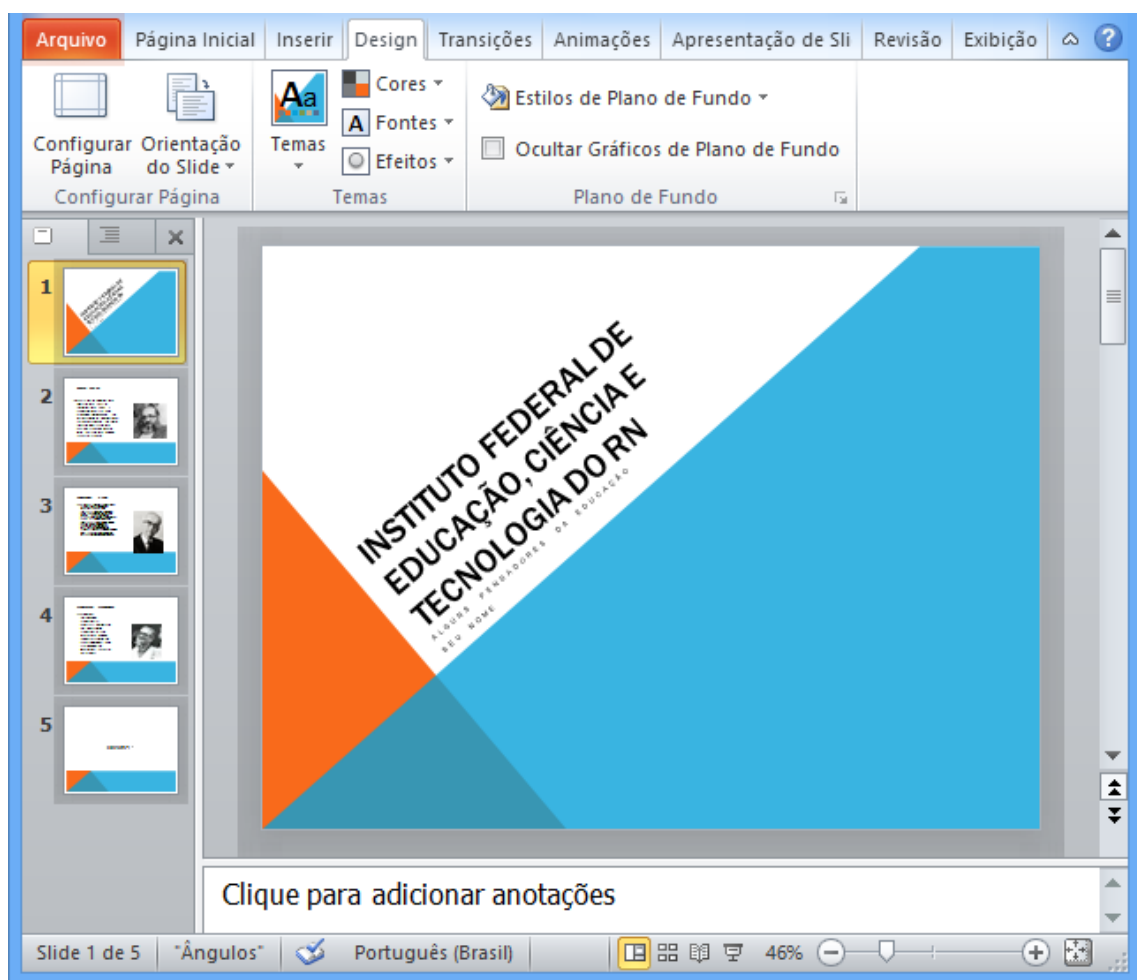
Arquivo | Página Inicial | Inserir | Design | Transições | Animações | Apresentação de Sli | Revisão | Exibição

Configurar Página | Orientação do Slide | Configurar Página

Temas | Cores | Fontes | Efeitos | Temas

Estilos de Plano de Fundo | Ocultar Gráficos de Plano de Fundo | Plano de Fundo

1
2
3
4
5

INSTITUTO FEDERAL DE EDUCAÇÃO, CIÊNCIA E TECNOLOGIA DO RN

ALGUNS PENSADORES DA EDUCAÇÃO
SEU NOME

Clique para adicionar anotações

Slide 1 de 5 | "Ângulos" | Português (Brasil) | 46%